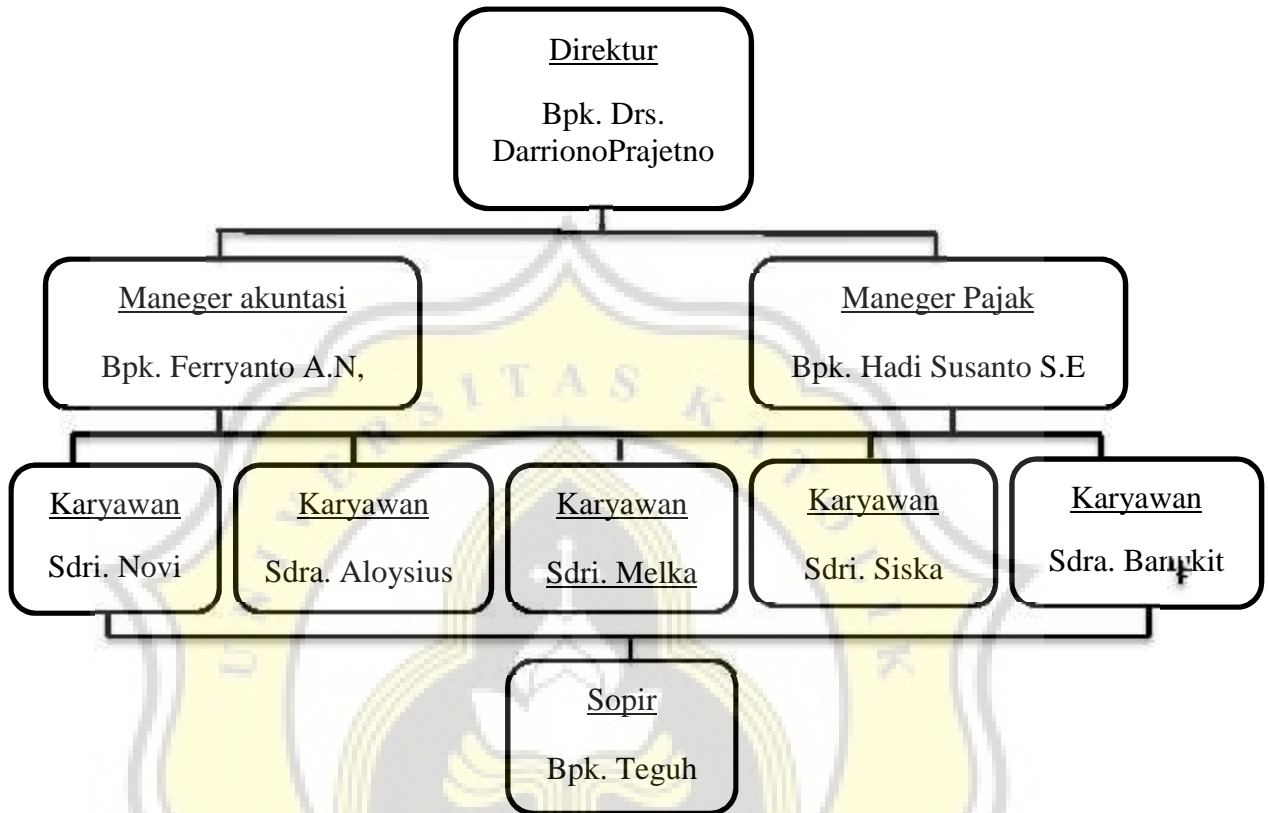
Direktur

Bpk. Drs. DarrionoPrajetno

Maneger akuntasi

Bpk. Ferryanto A.N,

Maneger Pajak

Bpk. Hadi Susanto S.E

Karyawan

Sdri. Novi

Karyawan

Sdra. Aloysius

Karyawan

Sdri. Melka

Karyawan

Sdri. Siska

Karyawan

Sdra. Banukit

Sopir

Bpk. Teguh